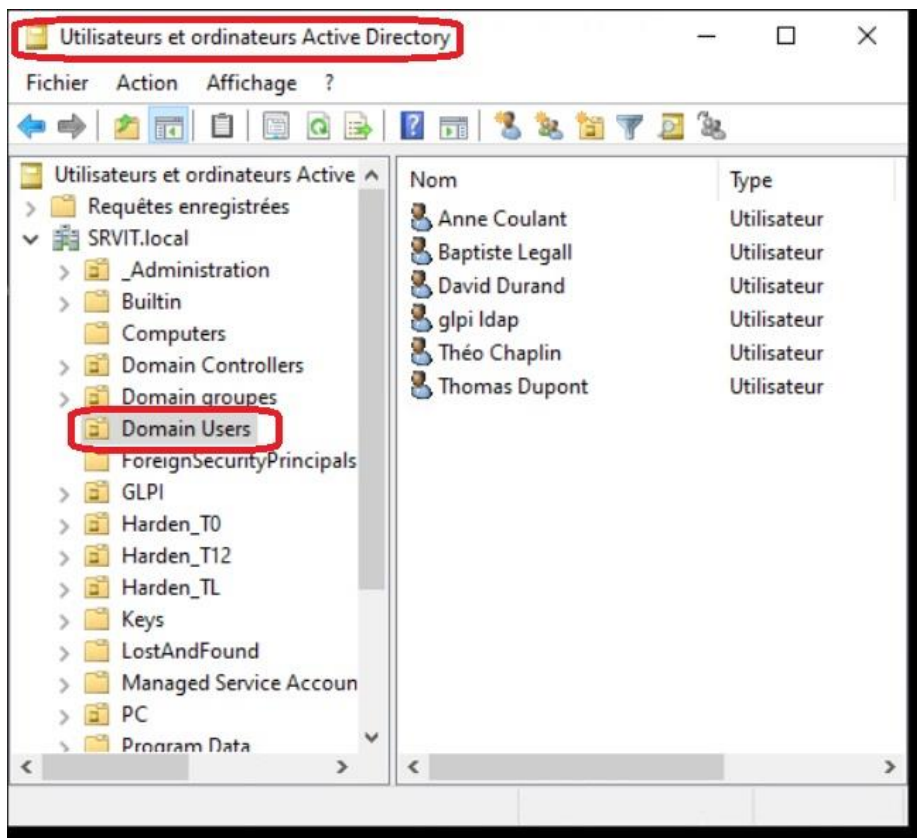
Utilisateurs et ordinateurs Active Directory

Fichier Action Affichage ?

Utilisateurs et ordinateurs Active
Requêtes enregistrées
SRVIT.local
_Administration
Builtin
Computers
Domain Controllers
Domain groupes
Domain Users
ForeignSecurityPrincipals
GLPI
Harden_T0
Harden_T12
Harden_TL
Keys
LostAndFound
Managed Service Accoun
PC
Program Data

| Nom | Type |
|---|---|
| Anne Coulant | Utilisateur |
| Baptiste Legall | Utilisateur |
| David Durand | Utilisateur |
| glpi ldap | Utilisateur |
| Théo Chaplin | Utilisateur |
| Thomas Dupont | Utilisateur |